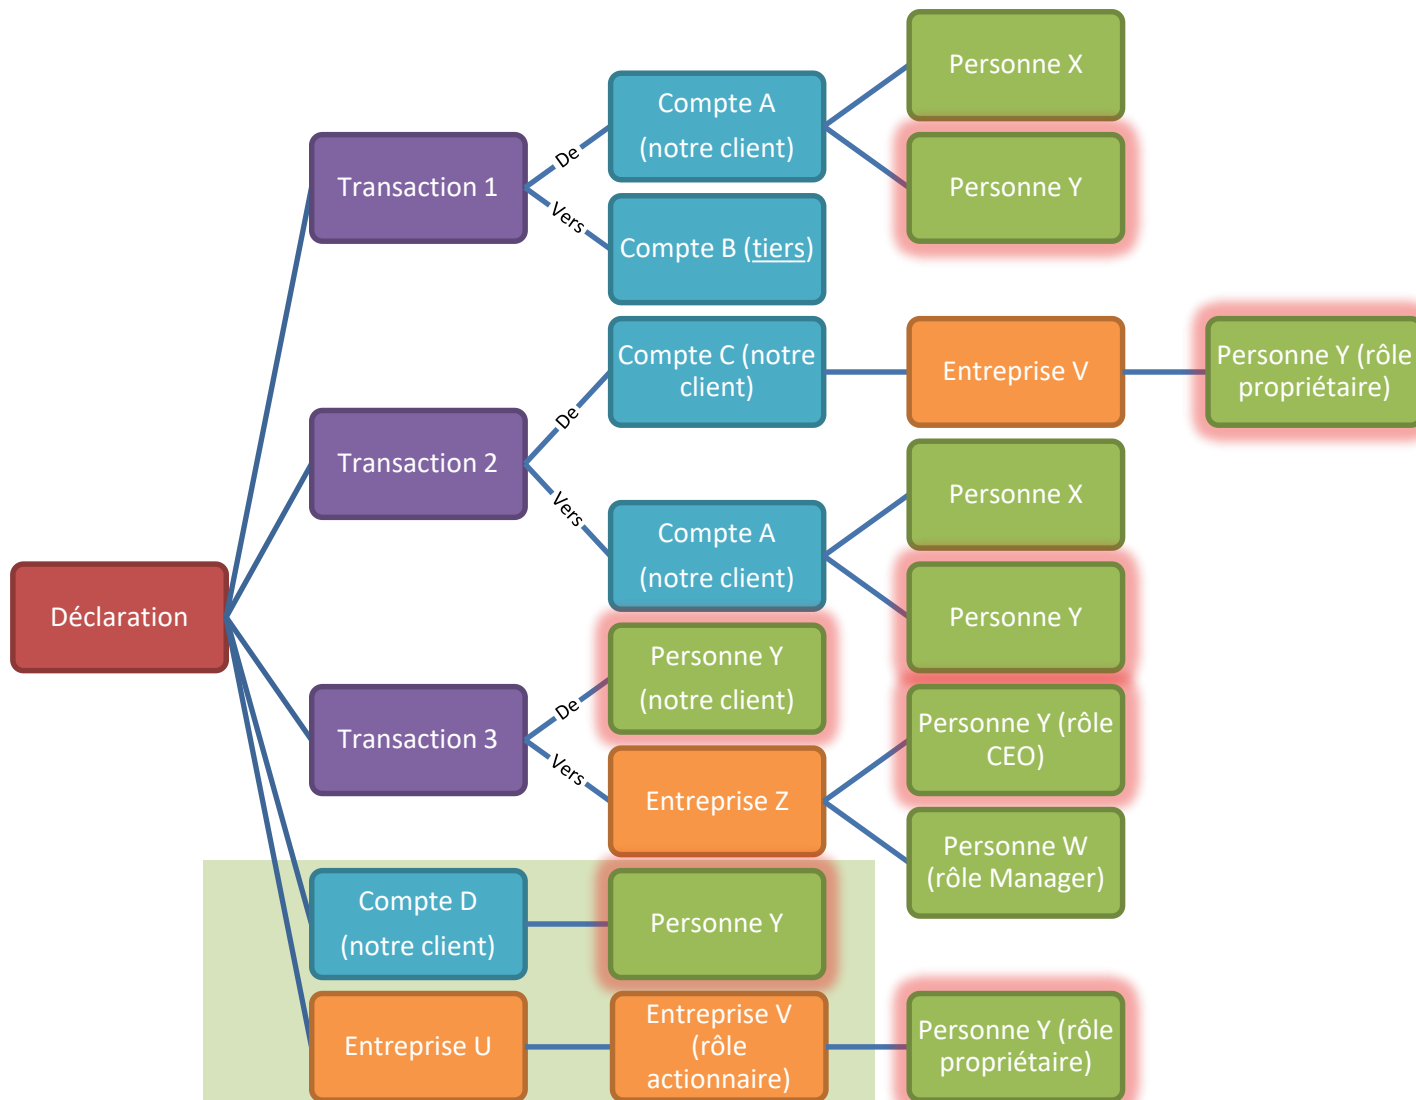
Déclaration

Transaction 1
De
Compte A (notre client)
Personne X
Personne Y
Vers
Compte B (tiers)

Transaction 2
De
Compte C (notre client)
Entreprise V
Personne Y (rôle propriétaire)
Vers
Compte A (notre client)
Personne X
Personne Y

Transaction 3
De
Personne Y (notre client)
Vers
Entreprise Z
Personne Y (rôle CEO)
Personne W (rôle Manager)

Compte D (notre client)
Personne Y

Entreprise U
Entreprise V (rôle actionnaire)
Personne Y (rôle propriétaire)